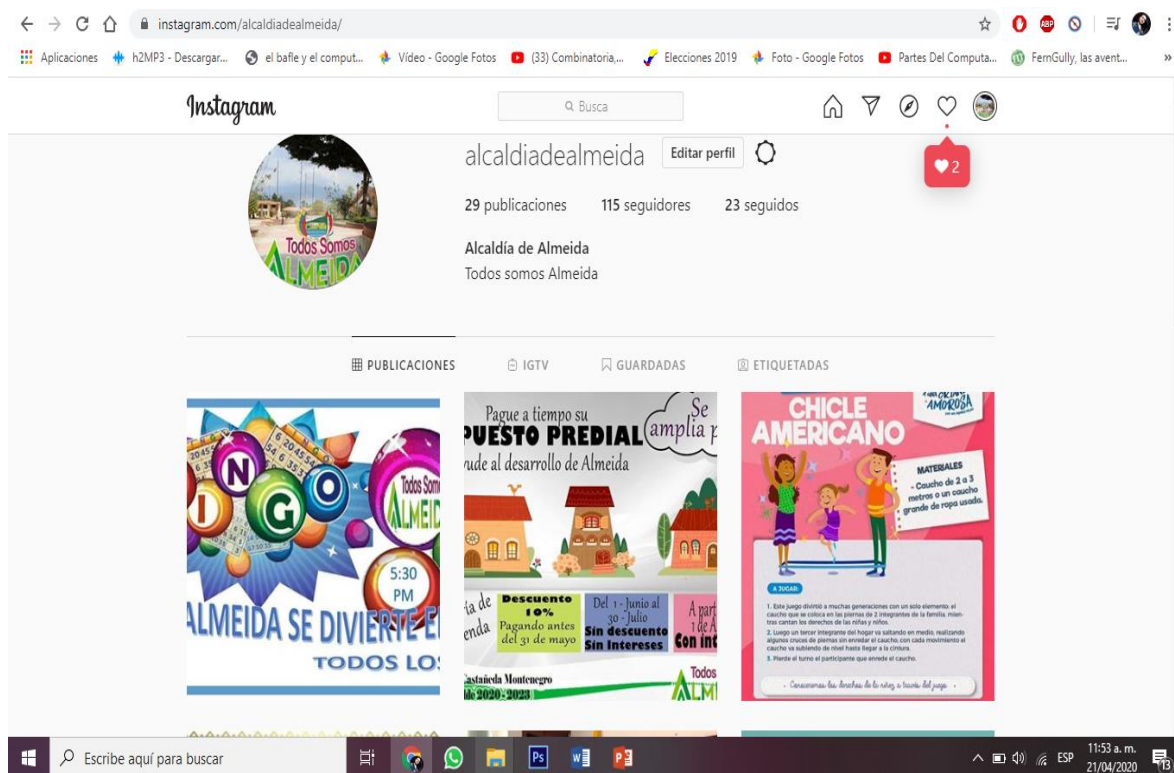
instagram.com/alcaldiadealmeida/

Aplicaciones h2MP3 - Descargar... el bafle y el comput... Video - Google Fotos (33) Combinatoria,... Elecciones 2019 Foto - Google Fotos Partes Del Computa... FernGully, las avent...

Instagram

Busca

2

alcaldiadealmeida Editar perfil

29 publicaciones 115 seguidores 23 seguidos

Alcaldía de Almeida
Todos somos Almeida

Todos Somos ALMEIDA

PUBLICACIONES IGTV GUARDADAS ETIQUETADAS

INGO
Todos Somos ALMEID
5:30 PM
ALMEIDA SE DIVIERTE E
TODOS LO

Pague a tiempo su
PUESTO PREDIAL
Se amplia p
yude al desarrollo de Almeida
ia de enda
Descuento 10% Pagando antes del 31 de mayo
Del 1 - Junio al 30 - Julio Sin descuento Sin Intereses
A part 1 de A Con in
Castañeda Montenegro
de 2020 - 2023
Todos ALM

CHICLE AMERICANO
AMOROSA
MATERIALES
- Caucho de 2 a 3 metros o un caucho grande de ropa usado.
A JUGAR:
1. Este juego divirtió a muchas generaciones con un solo elemento: el caucho que se coloca en las piernas de 2 integrantes de la familia, mientras cantan los derechos de las niñas y niños.
2. Luego un tercer integrante del hogar va saltando en medio, realizando algunos cruces de piernas sin enredar el caucho; con cada movimiento el caucho va subiendo de nivel hasta llegar a la cintura.
3. Pierde el turno el participante que enrede el caucho.
Conozcamos los derechos de la niñez a través del juego

Escribe aquí para buscar

ESP 11:53 a. m. 21/04/2020 13